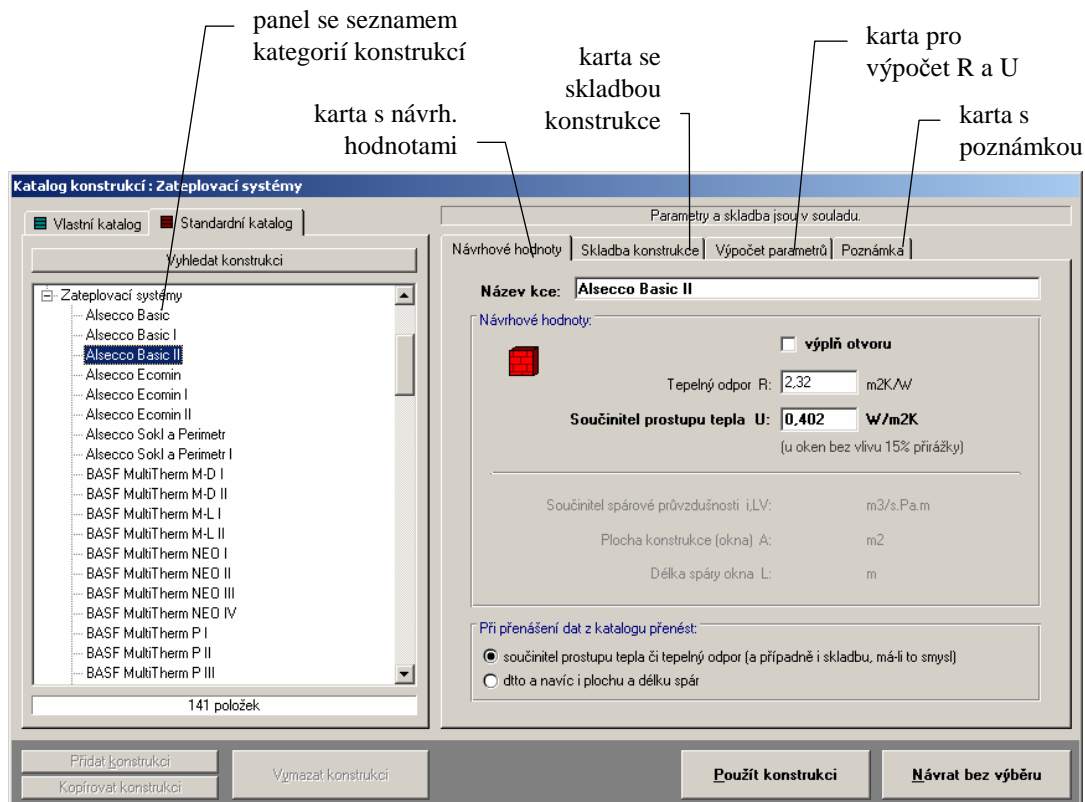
panel se seznamem kategorií konstrukcí

karta se skladbou konstrukce

karta pro výpočet R a U

karta s návrh. hodnotami

karta s poznámkou

Katalog konstrukcí : Zateplovací systémy

Vlastní katalog | Standardní katalog

Vyhledat konstrukci

Zateplovací systémy
Alsecco Basic
Alsecco Basic I
Alsecco Basic II
Alsecco Ecomin
Alsecco Ecomin I
Alsecco Ecomin II
Alsecco Sokl a Perimetr
Alsecco Sokl a Perimetr I
BASF MultiTherm M-D I
BASF MultiTherm M-D II
BASF MultiTherm M-L I
BASF MultiTherm M-L II
BASF MultiTherm NEO I
BASF MultiTherm NEO II
BASF MultiTherm NEO III
BASF MultiTherm NEO IV
BASF MultiTherm P I
BASF MultiTherm P II
BASF MultiTherm P III

141 položek

Parametry a skladba jsou v souladu.

Návrhové hodnoty | Skladba konstrukce | Výpočet parametrů | Poznámka

Název kce: Alsecco Basic II

Návrhové hodnoty:

výplň otvoru

Tepelný odpor R: 2,32 m2K/W

Součinitel prostupu tepla U: 0,402 W/m2K

(u oken bez vlivu 15% přirážky)

Součinitel spárové průvzdušnosti i,LV: m3/s.Pa.m

Plocha konstrukce (okna) A: m2

Délka spáry okna L: m

Při přenášení dat z katalogu přenést:

součinitel prostupu tepla či tepelný odpor (a případně i skladbu, má-li to smysl)

dtto a navíc i plochu a délku spár

Přidat konstrukci

Kopírovat konstrukci

Vymazat konstrukci

Použít konstrukci

Návrat bez výběru